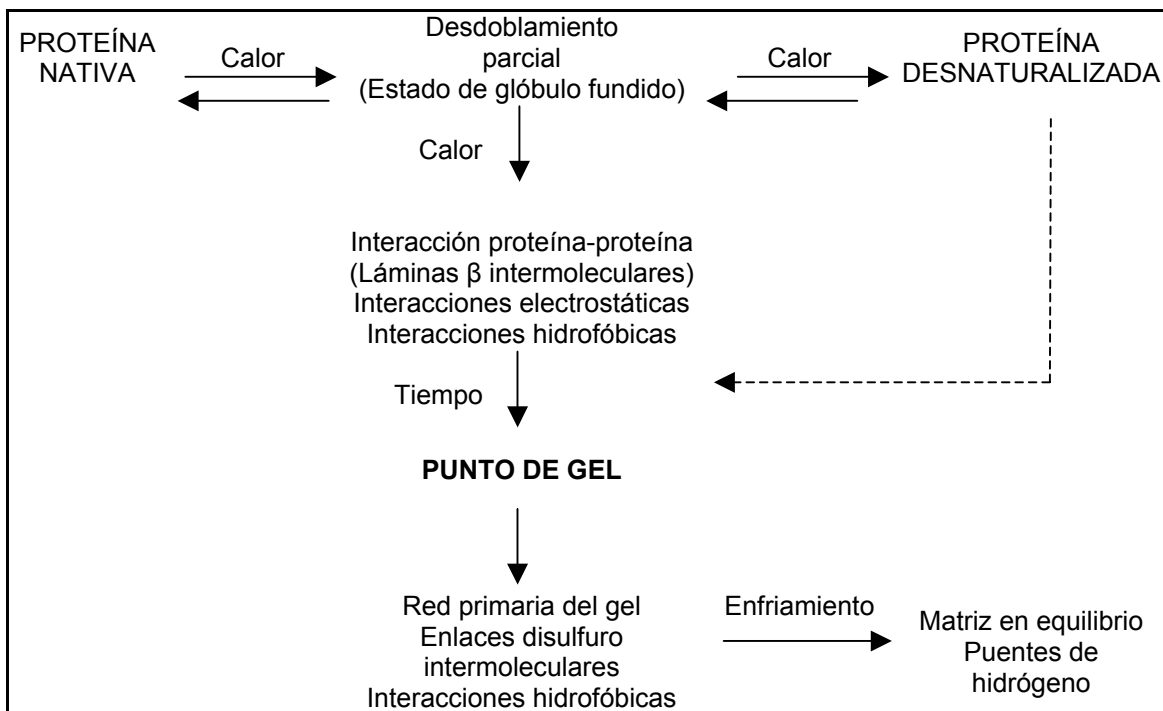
PROTEÍNA NATIVA

Calor

Desdoblamiento parcial
(Estado de glóbulo fundido)

Calor

PROTEÍNA DESNATURALIZADA

Calor

Interacción proteína-proteína
(Láminas β intermoleculares)
Interacciones electrostáticas
Interacciones hidrofóbicas

Tiempo

**PUNTO DE GEL**

Red primaria del gel
Enlaces disulfuro intermoleculares
Interacciones hidrofóbicas

Enfriamiento

Matriz en equilibrio
Puentes de hidrógeno